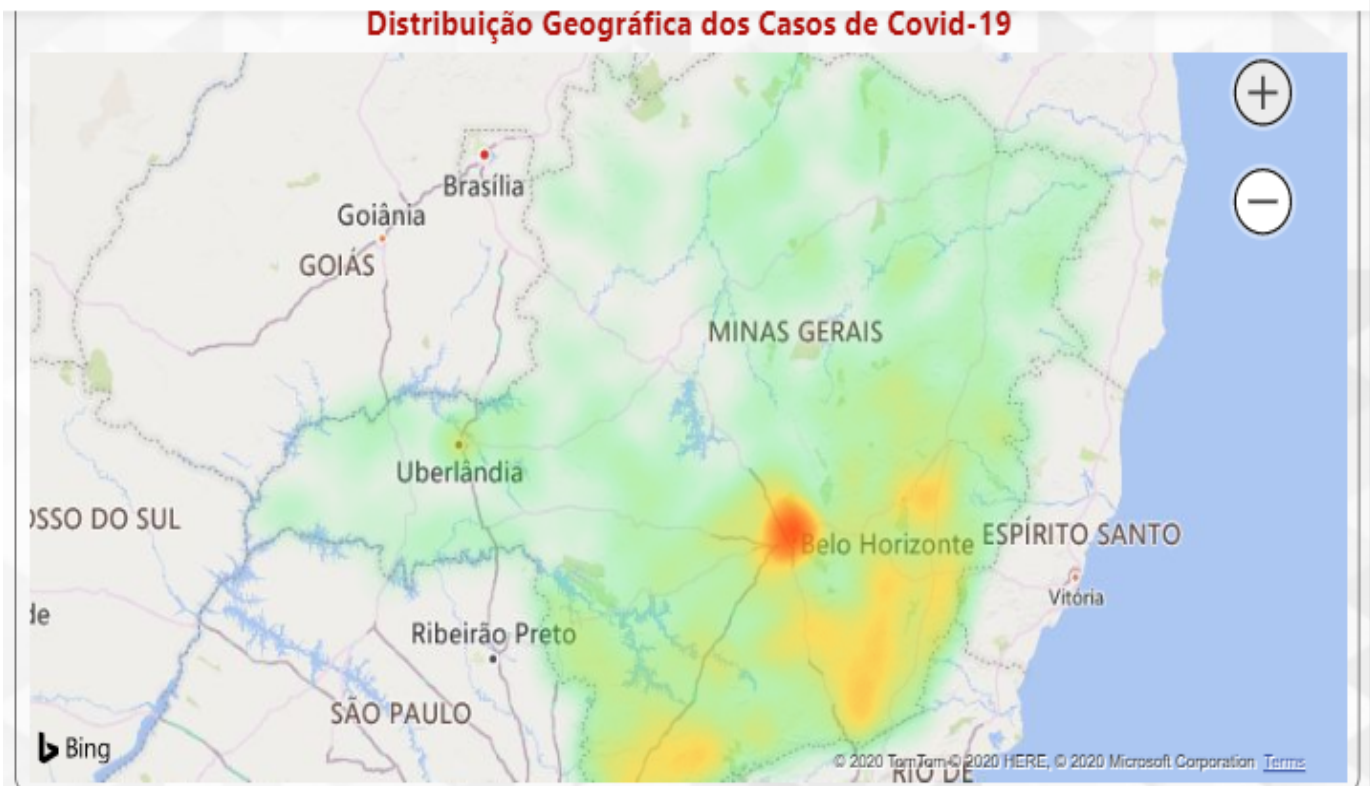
Distribuição Geográfica dos Casos de Covid-19

+
−

Brasília
Goiânia
GOIÁS
MINAS GERAIS
Uberlândia
OSSO DO SUL
Belo Horizonte
ESPÍRITO SANTO
Vitória
de
Ribeirão Preto
SÃO PAULO
RIO DE

Bing
© 2020 TomTom © 2020 HERE, © 2020 Microsoft Corporation Terms